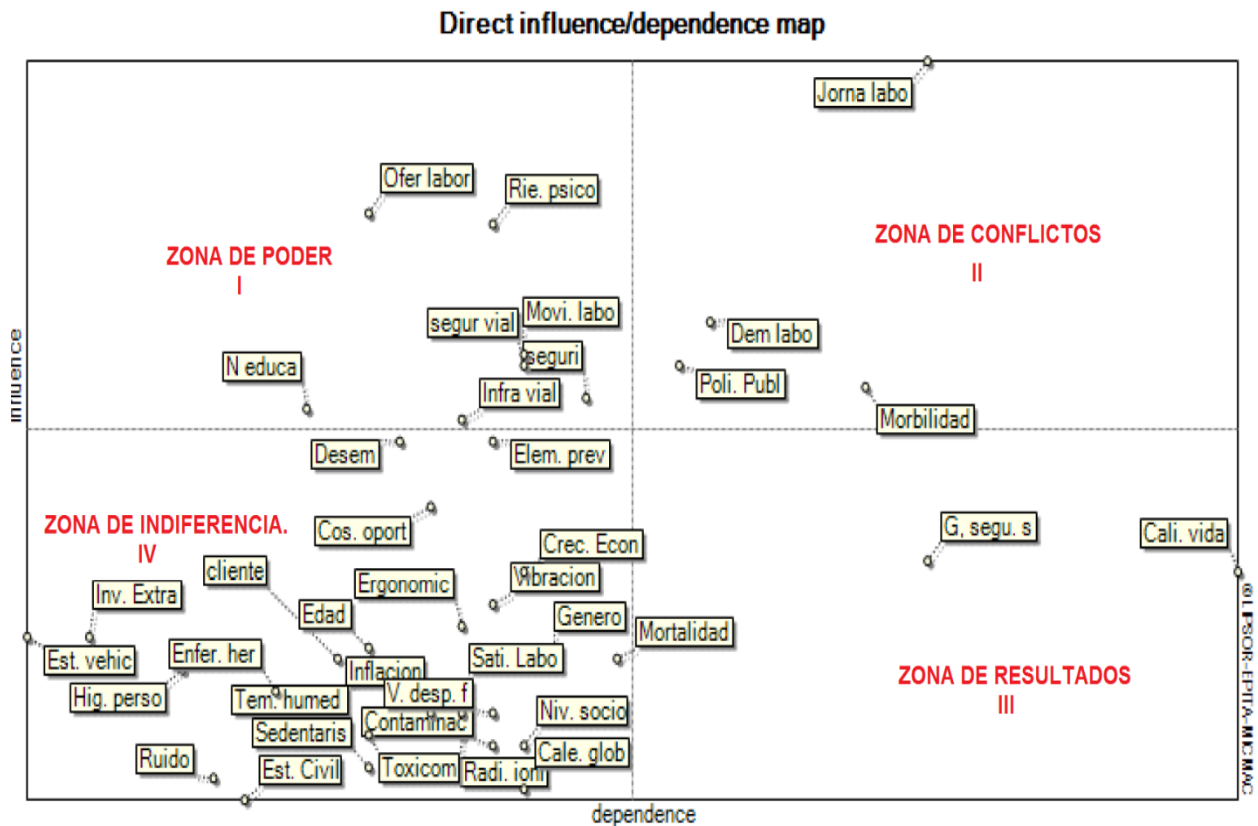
Direct influence/dependence map

Jorna labo

Ofer labor
Rie. psico

ZONA DE PODER
I

ZONA DE CONFLICTOS
II

influence

segur vial
Movi. labo
seguri
Dem labo
N educa
Poli. Publ
Infra vial
Morbilidad
Desem
Elem. prev

ZONA DE INDIFERENCIA.
IV

Cos. oport
G, segu. s
Cali. vida
Crec. Econ
cliente
Vibracion
Ergonomic
Inv. Extra
Edad
Genero
Mortalidad
Sati. Labo
Enfer. her
Est. vehic
Inflacion
Hig. perso
Tem. humed
V. desp. f
ZONA DE RESULTADOS
III
Niv. socio
Sedentaris
Contaminac
Cale. glob
Ruido
Toxicom
Radi. ioni
Est. Civil

dependence

© LIPSOR-EPITA-MICMAC